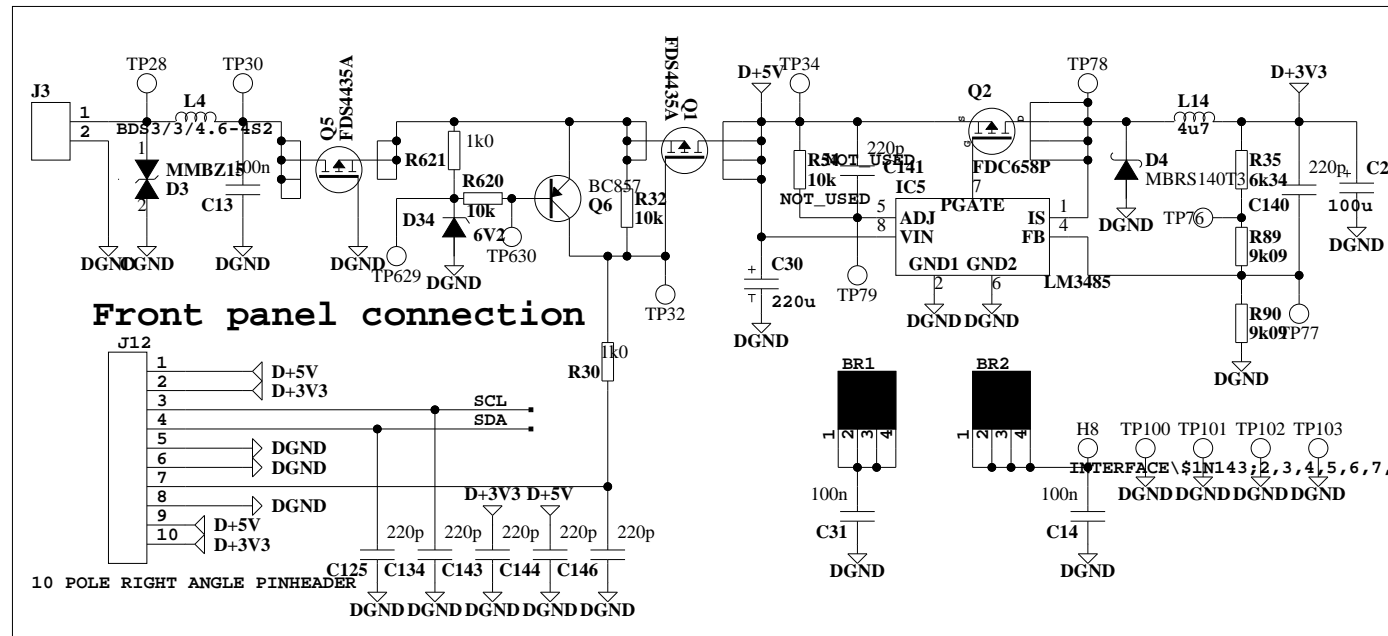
J3
1
2
TP28
TP30
L4
BDS3/3/4.6-4S2
1
MMBZ15
D3
2
100n
C13
DGND DGND
DGND
Q5
FDS4435A
DGND
R621
1k0
R620
10k
D34
6V2
DGND
TP629
TP630
BC857
Q6
R32
10k
TP32
FDS4435A
Q1
D+5V
TP34
R34
10k
NOT_USED
220p
NOT_USED
C141
IC5
Q2
FDC658P
TP78
PGATE
7
5
8
ADJ
VIN
IS
FB
1
4
GND1
GND2
2
6
LM3485
DGND DGND
TP79
C30
220u
DGND
L14
4u7
D4
MBRS140T3
DGND
TP76
R35
6k34
C140
220p
R89
9k09
R90
9k09
TP77
DGND
D+3V3
C2
100u
DGND
Front panel connection
J12
1
2
3
4
5
6
7
8
9
10
D+5V
D+3V3
SCL
SDA
DGND
DGND
DGND
D+5V
D+3V3
10 POLE RIGHT ANGLE PINHEADER
R30
1k0
D+3V3
D+5V
220p
220p
220p
220p
220p
220p
C125
C134
C143
C144
C146
DGND DGND DGND DGND DGND
BR1
1
2
3
4
100n
C31
DGND
BR2
1
2
3
4
H8
100n
C14
DGND
TP100
TP101
TP102
TP103
INTERFACE\$1N143;2,3,4,5,6,7,
DGND DGND DGND DGND